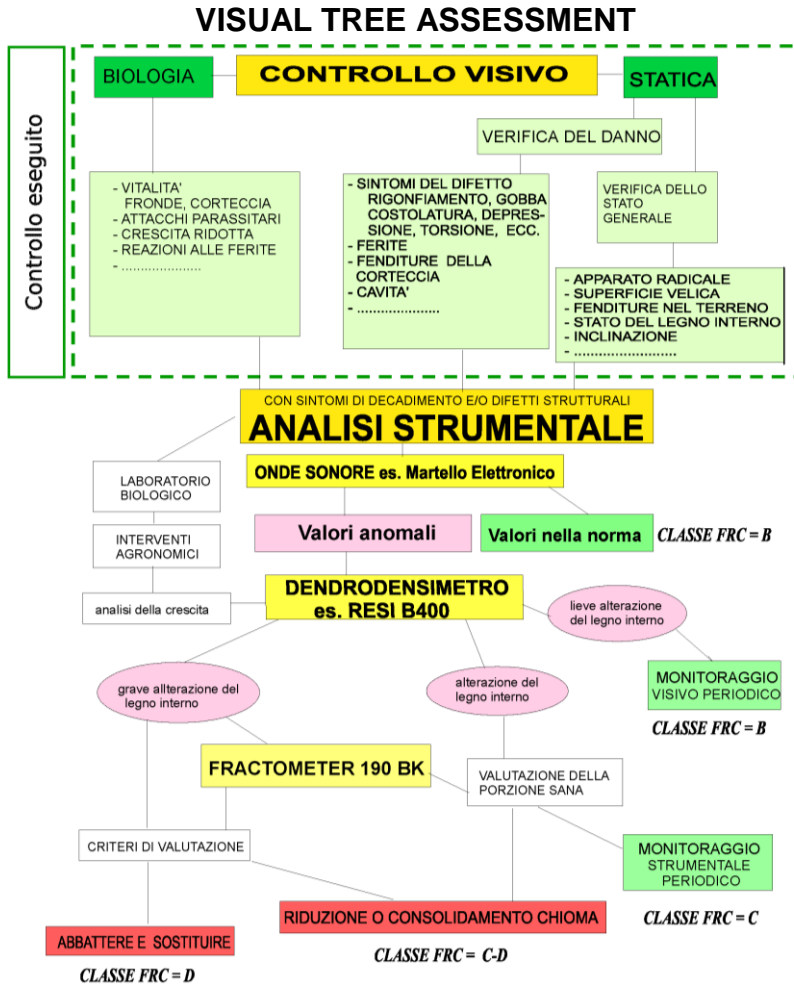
VISUAL TREE ASSESSMENT

Controllo eseguito

BIOLOGIA

CONTROLLO VISIVO

STATICA

VERIFICA DEL DANNO

- VITALITA' FRONDE, CORTECCIA
- ATTACCHI PARASSITARI
- CRESCITA RIDOTTA
- REAZIONI ALLE FERITE
- ....................

- SINTOMI DEL DIFETTO RIGONFIAMENTO, GOBBA COSTOLATURA, DEPRESSIONE, TORSIONE, ECC.
- FERITE
- FENDITURE DELLA CORTECCIA
- CAVITA'
- ....................

VERIFICA DELLO STATO GENERALE

- APPARATO RADICALE
- SUPERFICIE VELICA
- FENDITURE NEL TERRENO
- STATO DEL LEGNO INTERNO
- INCLINAZIONE
- ........................

CON SINTOMI DI DECADIMENTO E/O DIFETTI STRUTTURALI

ANALISI STRUMENTALE

LABORATORIO BIOLOGICO

ONDE SONORE es. Martello Elettronico

INTERVENTI AGRONOMICI

Valori anomali

Valori nella norma

CLASSE FRC = B

analisi della crescita

DENDRODENSIMETRO es. RESI B400

lieve alterazione del legno interno

grave allterazione del legno interno

alterazione del legno interno

MONITORAGGIO VISIVO PERIODICO

CLASSE FRC = B

FRACTOMETER 190 BK

VALUTAZIONE DELLA PORZIONE SANA

CRITERI DI VALUTAZIONE

MONITORAGGIO STRUMENTALE PERIODICO

RIDUZIONE O CONSOLIDAMENTO CHIOMA

CLASSE FRC = C

ABBATTERE E SOSTITUIRE

CLASSE FRC = C-D

CLASSE FRC = D